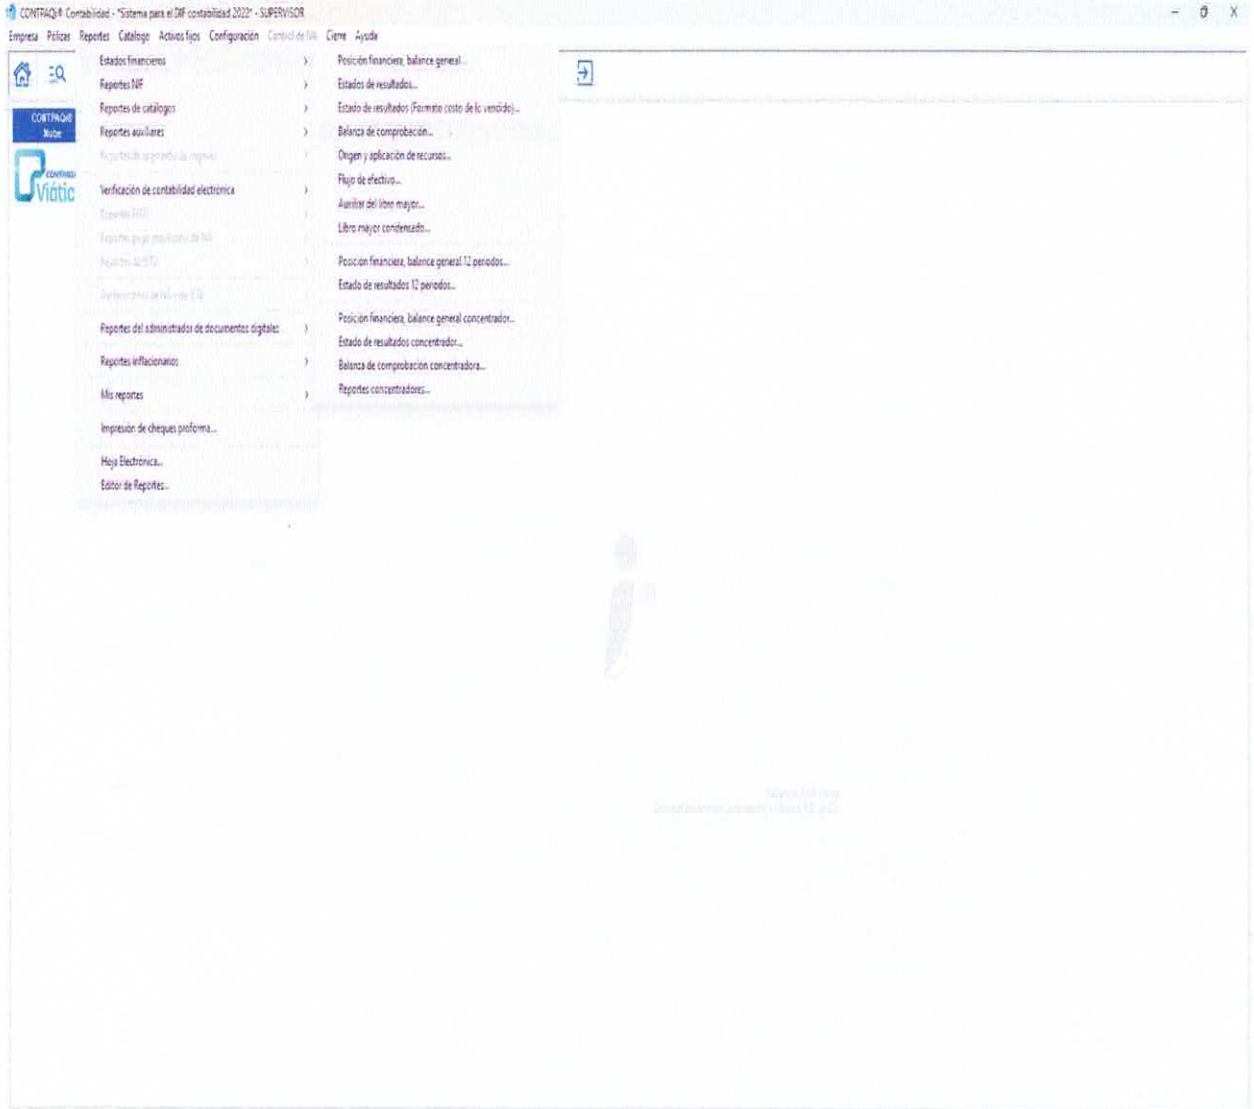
CONTPAQi® Contabilidad - "Sistema para el DIF contabilidad 2022" - SUPERVISOR

Empresa Pólizas Reportes Catálogo Activos fijos Configuración Control de IVA Cierre Ayuda

CONTPAQi Nube

CONTPAQi Viátic

Estados financieros
Reportes NIF
Reportes de catálogos
Reportes auxiliares
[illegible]
Verificación de contabilidad electrónica
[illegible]
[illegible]
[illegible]
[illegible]
Reportes del administrador de documentos digitales
Reportes inflacionarios
Mis reportes
Impresión de cheques proforma...
Hoja Electrónica...
Editor de Reportes...

Posición financiera, balance general...
Estados de resultados...
Estado de resultados (Formato costo de lo vendido)...
Balanza de comprobación...
Origen y aplicación de recursos...
Flujo de efectivo...
Auxiliar del libro mayor...
Libro mayor condensado...
Posición financiera, balance general 12 periodos...
Estado de resultados 12 periodos...
Posición financiera, balance general concentrador...
Estado de resultados concentrador...
Balanza de comprobación concentradora...
Reportes concentradores...

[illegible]